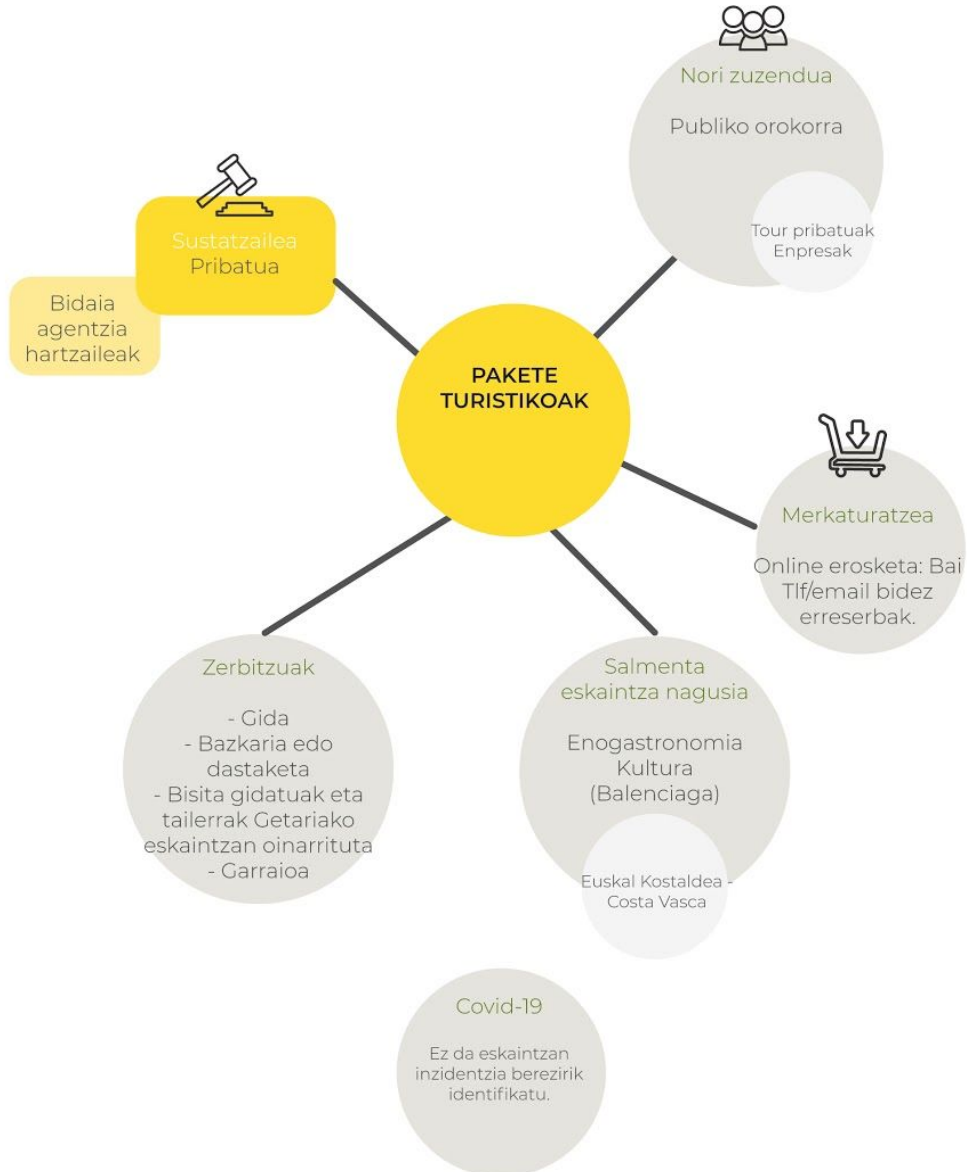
Nori zuzendua

Publiko orokorra

Tour pribatuak
Enpresak

Sustatzailea
Pribatua

Bidaia agentzia hartzaileak

PAKETE TURISTIKOAK

Merkaturatzea

Online erosketa: Bai
Tlf/email bidez erreserbak.

Zerbitzuak

- Gida
- Bazkaria edo dastaketa
- Bisita gidatuak eta tailerrak Getariako eskaintzan oinarrituta
- Garraioa

Salmenta eskaintza nagusia

Enogastronomia
Kultura
(Balenciaga)

Euskal Kostaldea - Costa Vasca

Covid-19

Ez da eskaintzan inzidentzia berezirik identifikatu.